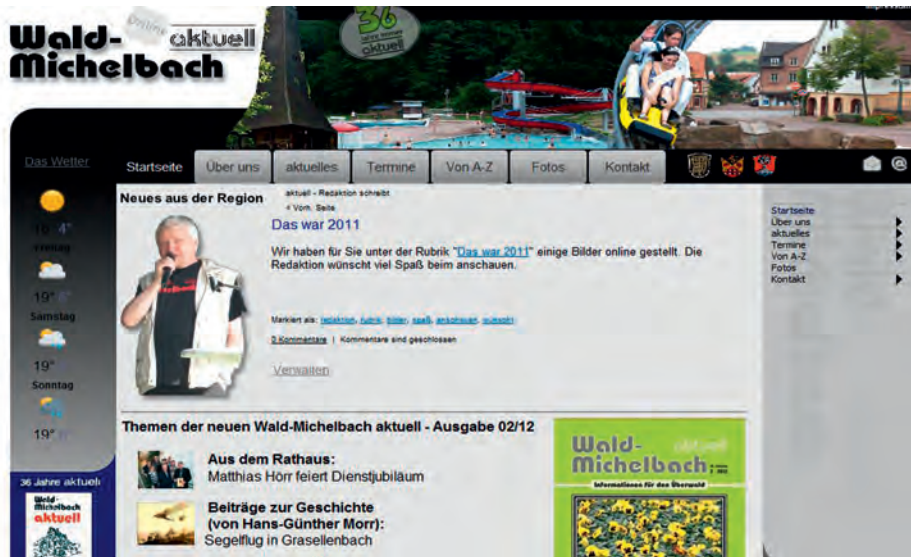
Wald-Michelbach online aktuell

36 Jahre immer aktuell

Das Wetter

Startseite Über uns aktuelles Termine Von A-Z Fotos Kontakt

10° 4°
Freitag

19° 8°
Samstag

19°
Sonntag

19° 8°

36 Jahre aktuell

Wald-Michelbach aktuell

Neues aus der Region

aktuell - Redaktion schreibt
« Vorh. Seite

Das war 2011

Wir haben für Sie unter der Rubrik "Das war 2011" einige Bilder online gestellt. Die Redaktion wünscht viel Spaß beim anschauen.

Markiert als: redaktion, rubrik, bilder, spaß, anschauen, wünscht

0 Kommentare | Kommentare sind geschlossen

Verwalten

Startseite
Über uns
aktuelles
Termine
Von A-Z
Fotos
Kontakt

Themen der neuen Wald-Michelbach aktuell - Ausgabe 02/12

Aus dem Rathaus:
Matthias Hörr feiert Dienstjubiläum

Beiträge zur Geschichte (von Hans-Günther Morr):
Segelflug in Grasellenbach

Wald-Michelbach aktuell
Informationen für den Überwald